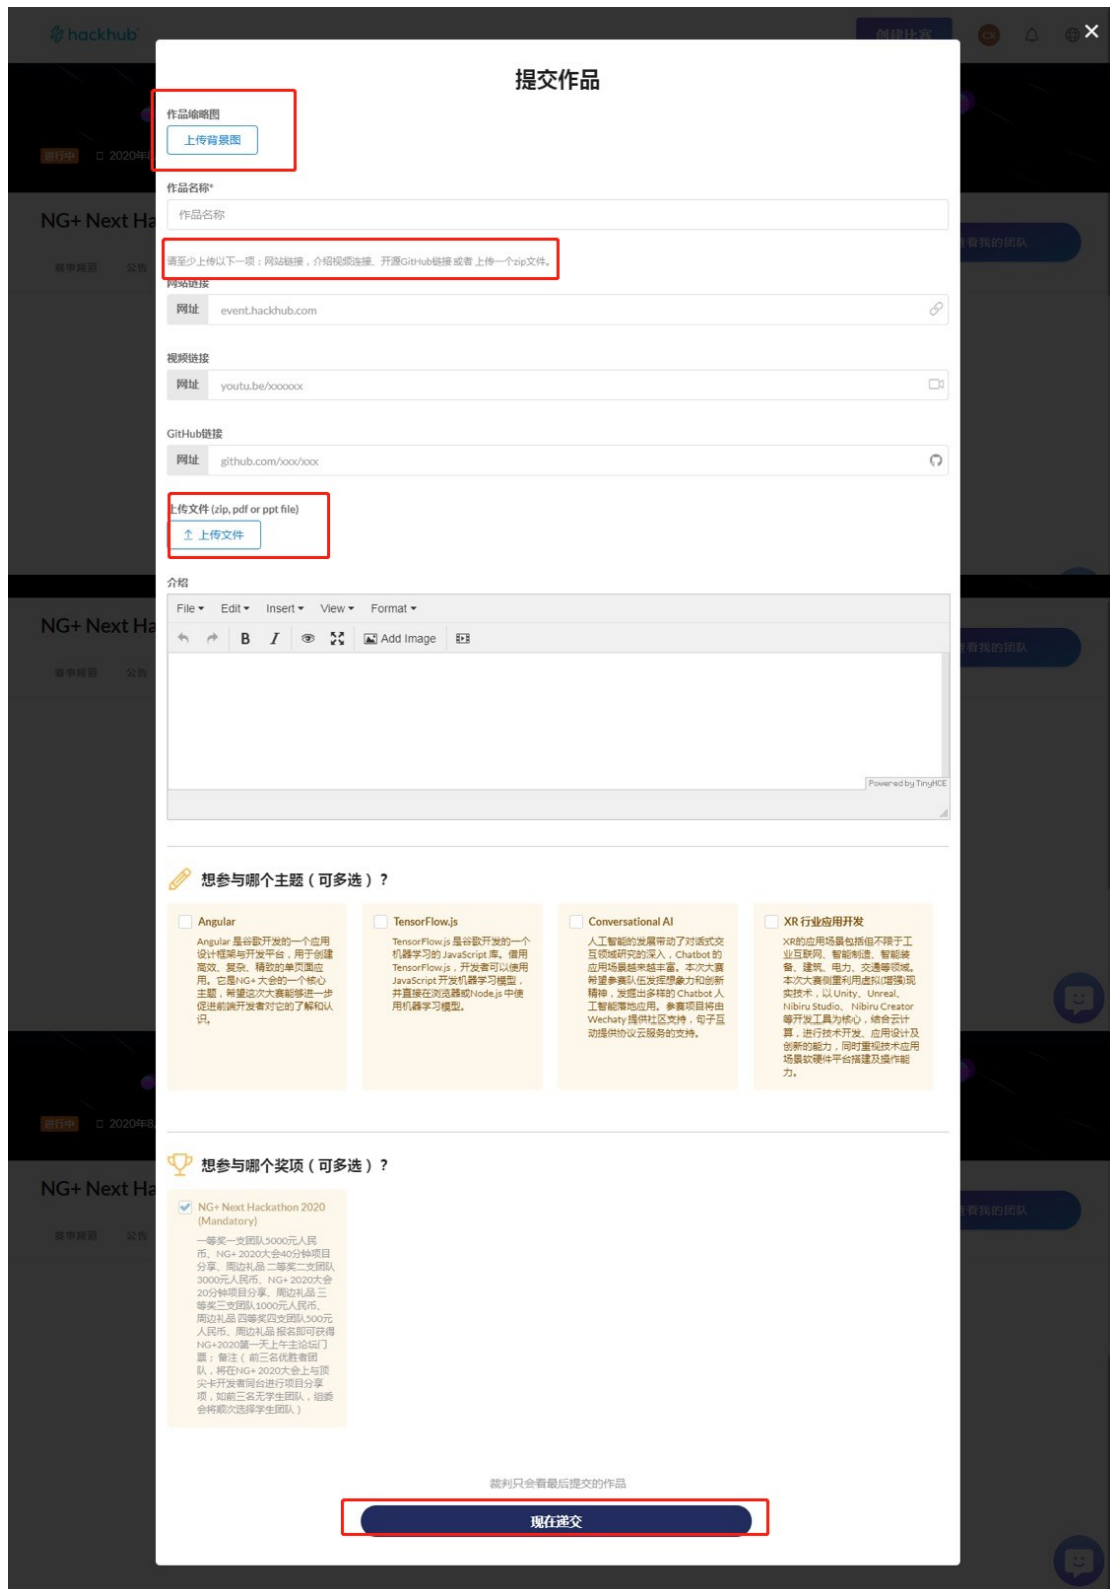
hackhub

创建比赛

进行中 2020年

NG+ Next Ha

赛事详情 公告

看我的团队

提交作品

作品缩略图

上传背景图

作品名称*

作品名称

请至少上传以下一项：网站链接，介绍视频连接、开源GitHub链接 或者 上传一个zip文件。

网站链接

网址 event.hackhub.com

视频链接

网址 youtu.be/xxxxxx

GitHub链接

网址 github.com/xxx/xxx

上传文件 (zip, pdf or ppt file)

上传文件

介绍

File Edit Insert View Format

B I Add Image

Powered by TinyMCE

想参与哪个主题（可多选）？

Angular

Angular 是谷歌开发的一个应用设计框架与开发平台，用于创建高效、复杂、精致的单页面应用。它是NG+大会的一个核心主题，希望这次大赛能够进一步促进前端开发者对它的了解和认识。

TensorFlow.js

TensorFlow.js 是谷歌开发的一个机器学习的 JavaScript 库。借用 TensorFlow.js，开发者可以使用 JavaScript 开发机器学习模型，并直接在浏览器或Node.js 中使用机器学习模型。

Conversational AI

人工智能的发展带动了对话式交互领域研究的深入，Chatbot 的应用场景越来越丰富。本次大赛希望参赛队伍发挥想象力和创新精神，发掘出多样的 Chatbot 人工智能落地应用。参赛项目将由 Wechaty 提供社区支持，句子互动提供协议云服务的支持。

XR 行业应用开发

XR的应用场景包括但不限于工业互联网、智能制造、智能装备、建筑、电力、交通等领域。本次大赛侧重利用虚拟(增强)现实技术，以 Unity、Unreal、Nibiru Studio、Nibiru Creator 等开发工具为核心，结合云计算，进行技术开发、应用设计及创新的能力，同时重视技术应用场景软硬件平台搭建及操作能力。

想参与哪个奖项（可多选）？

NG+ Next Hackathon 2020 (Mandatory)

一等奖一支团队5000元人民币、NG+ 2020大会40分钟项目分享、周边礼品 二等奖二支团队3000元人民币、NG+ 2020大会20分钟项目分享、周边礼品 三等奖三支团队1000元人民币、周边礼品 四等奖四支团队500元人民币、周边礼品 报名即可获得NG+2020第一天上午主论坛门票；备注（前三名优胜者团队，将在NG+ 2020大会上与顶尖卡开发者同台进行项目分享项，如前三名无学生团队，组委会将顺次选择学生团队）

裁判只会看最后提交的作品

现在递交